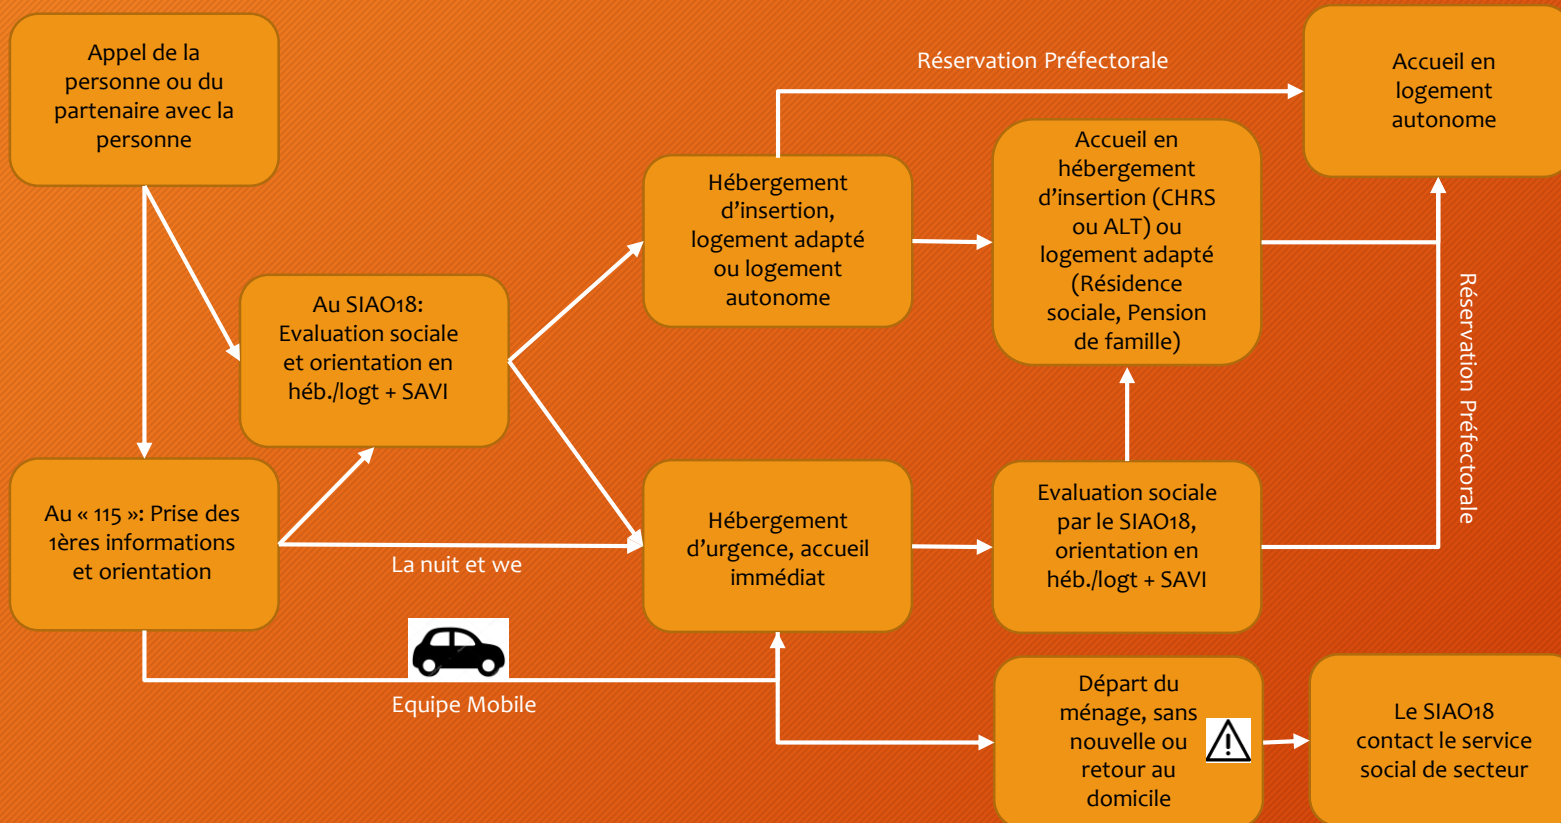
Appel de la personne ou du partenaire avec la personne

Réservation Préfectorale

Accueil en logement autonome

Hébergement d’insertion, logement adapté ou logement autonome

Accueil en hébergement d’insertion (CHRS ou ALT) ou logement adapté (Résidence sociale, Pension de famille)

Au SIAO18: Evaluation sociale et orientation en héb./logt + SAVI

Réservation Préfectorale

Au « 115 »: Prise des 1ères informations et orientation

La nuit et we

Hébergement d’urgence, accueil immédiat

Evaluation sociale par le SIAO18, orientation en héb./logt + SAVI

Equipe Mobile

Départ du ménage, sans nouvelle ou retour au domicile

Le SIAO18 contact le service social de secteur